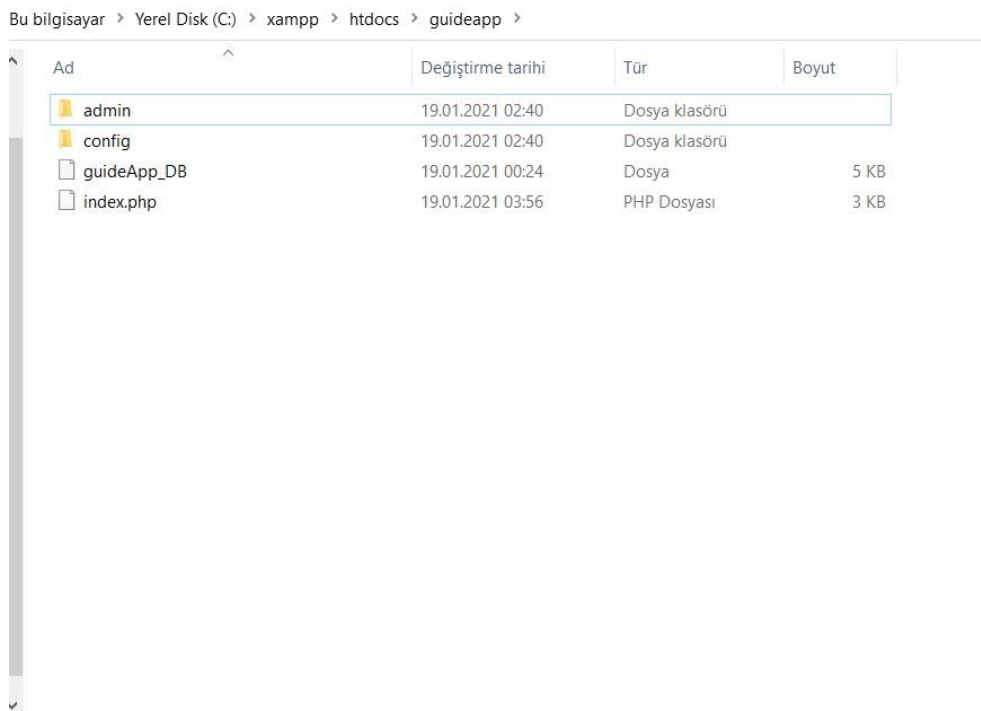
Bu bilgisayar > Yerel Disk (C:) > xampp > htdocs > guideapp >

| Ad | Değiştirme tarihi | Tür | Boyut |
|---|---|---|---|
| admin | 19.01.2021 02:40 | Dosya klasörü | |
| config | 19.01.2021 02:40 | Dosya klasörü | |
| guideApp_DB | 19.01.2021 00:24 | Dosya | 5 KB |
| index.php | 19.01.2021 03:56 | PHP Dosyası | 3 KB |